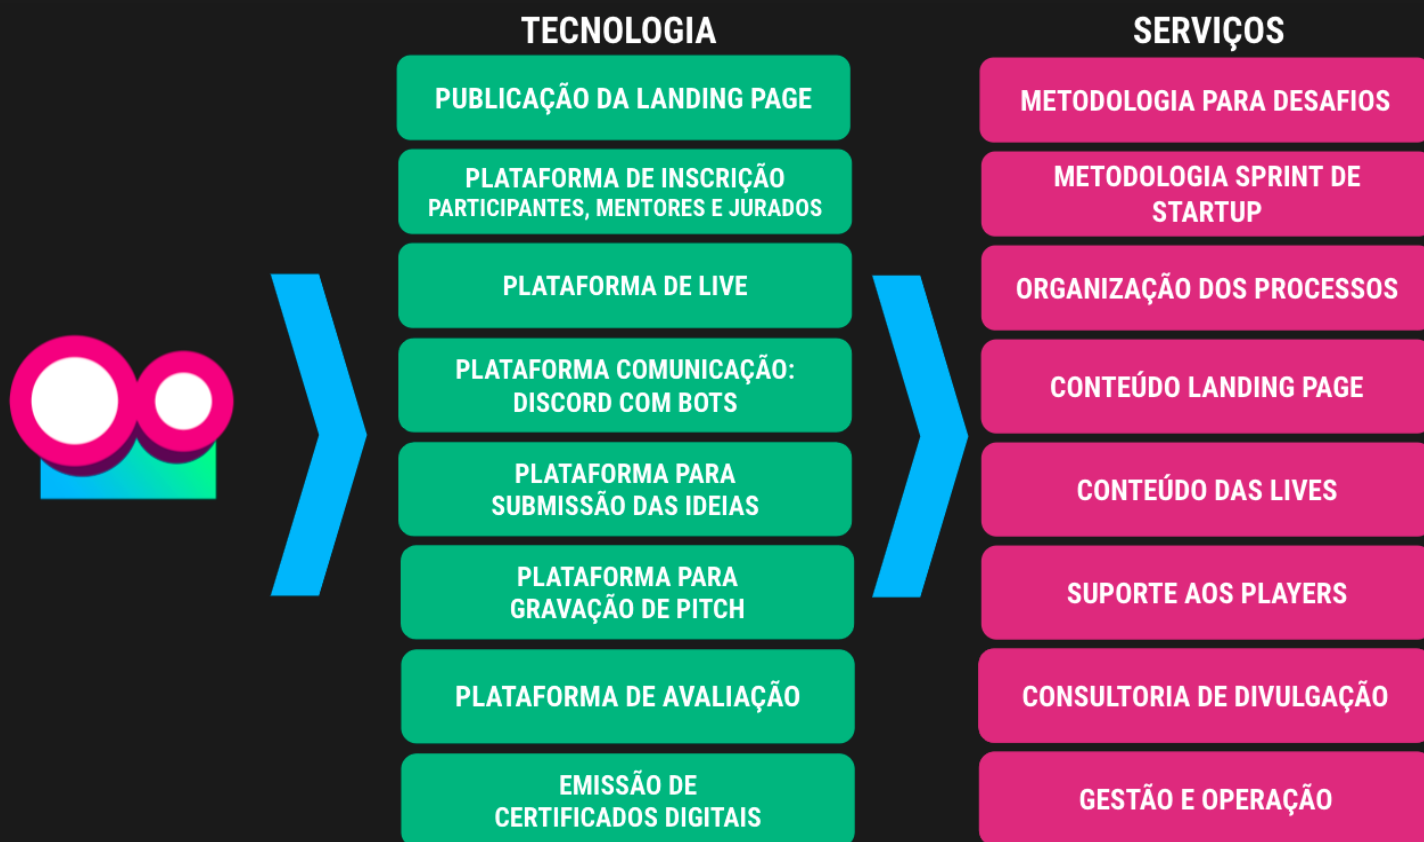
TECNOLOGIA

PUBLICAÇÃO DA LANDING PAGE

PLATAFORMA DE INSCRIÇÃO
PARTICIPANTES, MENTORES E JURADOS

PLATAFORMA DE LIVE

PLATAFORMA COMUNICAÇÃO: DISCORD COM BOTS

PLATAFORMA PARA SUBMISSÃO DAS IDEIAS

PLATAFORMA PARA GRAVAÇÃO DE PITCH

PLATAFORMA DE AVALIAÇÃO

EMISSÃO DE CERTIFICADOS DIGITAIS

SERVIÇOS

METODOLOGIA PARA DESAFIOS

METODOLOGIA SPRINT DE STARTUP

ORGANIZAÇÃO DOS PROCESSOS

CONTEÚDO LANDING PAGE

CONTEÚDO DAS LIVES

SUPORTE AOS PLAYERS

CONSULTORIA DE DIVULGAÇÃO

GESTÃO E OPERAÇÃO